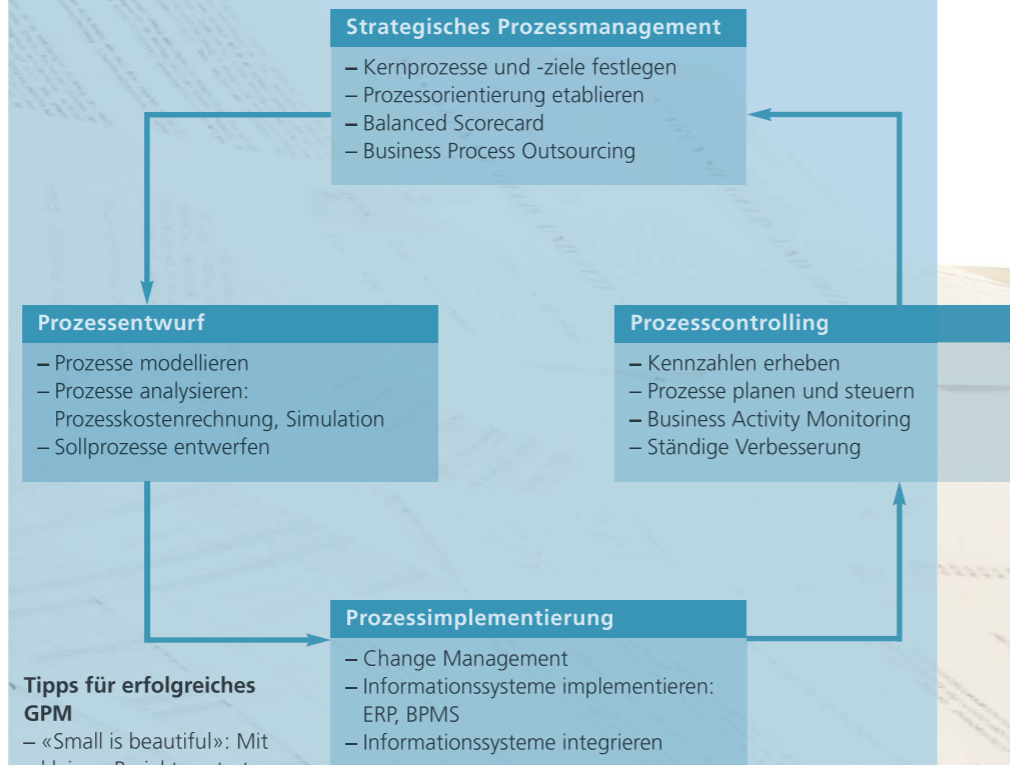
Strategisches Prozessmanagement

– Kernprozesse und -ziele festlegen
– Prozessorientierung etablieren
– Balanced Scorecard
– Business Process Outsourcing

Prozessentwurf

– Prozesse modellieren
– Prozesse analysieren: Prozesskostenrechnung, Simulation
– Sollprozesse entwerfen

Prozesscontrolling

– Kennzahlen erheben
– Prozesse planen und steuern
– Business Activity Monitoring
– Ständige Verbesserung

Prozessimplementierung

– Change Management
– Informationssysteme implementieren: ERP, BPMS
– Informationssysteme integrieren

Tipps für erfolgreiches GPM

– «Small is beautiful»: Mit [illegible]